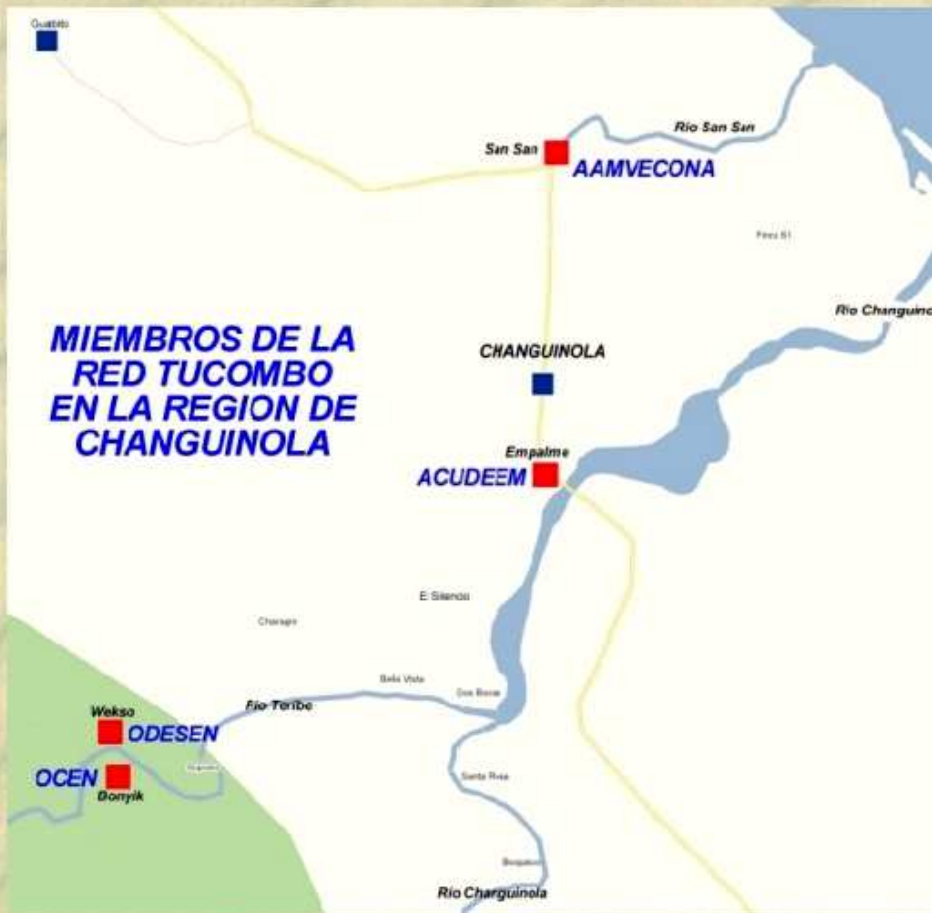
Guabito

Río San San

San San

AAMVECONA

Finca 61

Río Changuino

MIEMBROS DE LA RED TUCOMBO EN LA REGION DE CHANGUINOLA

CHANGUINOLA

Empalme

ACUDEEM

El Silencio

Charagre

Bella Vista

Dos Bocas

Río Teribe

Wekso

ODESEN

OCEN

Bonyik

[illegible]

Santa Rosa

Boquete

Río Charguinola